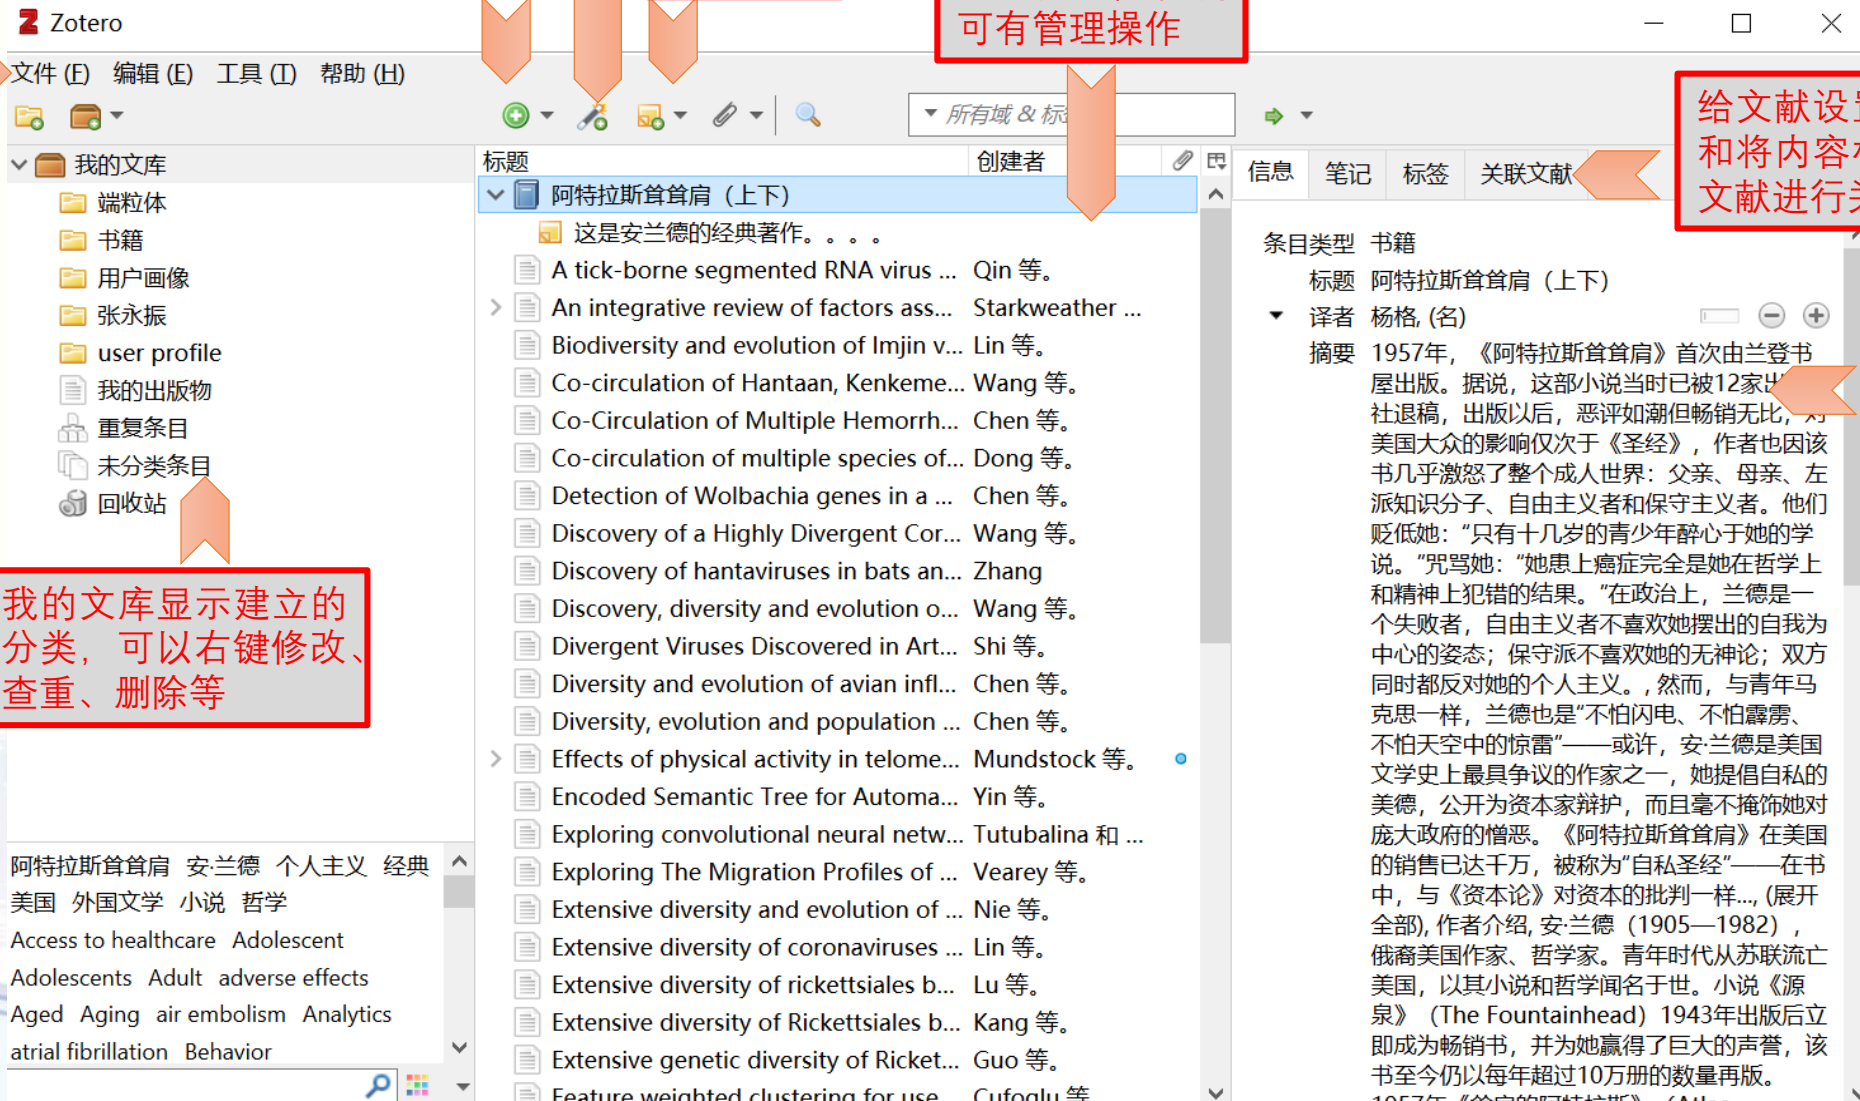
Zotero

可有管理操作

文件 (F) 编辑 (E) 工具 (T) 帮助 (H)

所有域 & 标

给文献设
和将内容
文献进行

我的文库
端粒体
书籍
用户画像
张永振
user profile
我的出版物
重复条目
未分类条目
回收站

我的文库显示建立的分类，可以右键修改、查重、删除等

阿特拉斯耸耸肩 安·兰德 个人主义 经典 美国 外国文学 小说 哲学
Access to healthcare Adolescent
Adolescents Adult adverse effects
Aged Aging air embolism Analytics
atrial fibrillation Behavior

| 标题 | 创建者 |
|---|---|
| 阿特拉斯耸耸肩（上下） | |
| 这是安兰德的经典著作。。。。 | |
| A tick-borne segmented RNA virus ... | Qin 等。 |
| An integrative review of factors ass... | Starkweather ... |
| Biodiversity and evolution of Imjin v... | Lin 等。 |
| Co-circulation of Hantaan, Kenkeme... | Wang 等。 |
| Co-Circulation of Multiple Hemorrh... | Chen 等。 |
| Co-circulation of multiple species of... | Dong 等。 |
| Detection of Wolbachia genes in a ... | Chen 等。 |
| Discovery of a Highly Divergent Cor... | Wang 等。 |
| Discovery of hantaviruses in bats an... | Zhang |
| Discovery, diversity and evolution o... | Wang 等。 |
| Divergent Viruses Discovered in Art... | Shi 等。 |
| Diversity and evolution of avian infl... | Chen 等。 |
| Diversity, evolution and population ... | Chen 等。 |
| Effects of physical activity in telome... | Mundstock 等。 |
| Encoded Semantic Tree for Automa... | Yin 等。 |
| Exploring convolutional neural netw... | Tutubalina 和 ... |
| Exploring The Migration Profiles of ... | Vearey 等。 |
| Extensive diversity and evolution of ... | Nie 等。 |
| Extensive diversity of coronaviruses ... | Lin 等。 |
| Extensive diversity of rickettsiales b... | Lu 等。 |
| Extensive diversity of Rickettsiales b... | Kang 等。 |
| Extensive genetic diversity of Ricket... | Guo 等。 |
| Feature weighted clustering for use ... | Cufoglu 等 |

信息 笔记 标签 关联文献

条目类型 书籍
标题 阿特拉斯耸耸肩（上下）
译者 杨格, (名)
摘要 1957年，《阿特拉斯耸耸肩》首次由兰登书屋出版。据说，这部小说当时已被12家出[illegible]社退稿，出版以后，恶评如潮但畅销无比，对美国大众的影响仅次于《圣经》，作者也因该书几乎激怒了整个成人世界：父亲、母亲、左派知识分子、自由主义者和保守主义者。他们贬低她："只有十几岁的青少年醉心于她的学说。"咒骂她："她患上癌症完全是她在哲学上和精神上犯错的结果。"在政治上，兰德是一个失败者，自由主义者不喜欢她摆出的自我为中心的姿态；保守派不喜欢她的无神论；双方同时都反对她的个人主义。, 然而，与青年马克思一样，兰德也是"不怕闪电、不怕霹雳、不怕天空中的惊雷"——或许，安·兰德是美国文学史上最具争议的作家之一，她提倡自私的美德，公开为资本家辩护，而且毫不掩饰她对庞大政府的憎恶。《阿特拉斯耸耸肩》在美国的销售已达千万，被称为"自私圣经"——在书中，与《资本论》对资本的批判一样..., (展开全部), 作者介绍, 安·兰德（1905—1982），俄裔美国作家、哲学家。青年时代从苏联流亡美国，以其小说和哲学闻名于世。小说《源泉》（The Fountainhead）1943年出版后立即成为畅销书，并为她赢得了巨大的声誉，该书至今仍以每年超过10万册的数量再版。